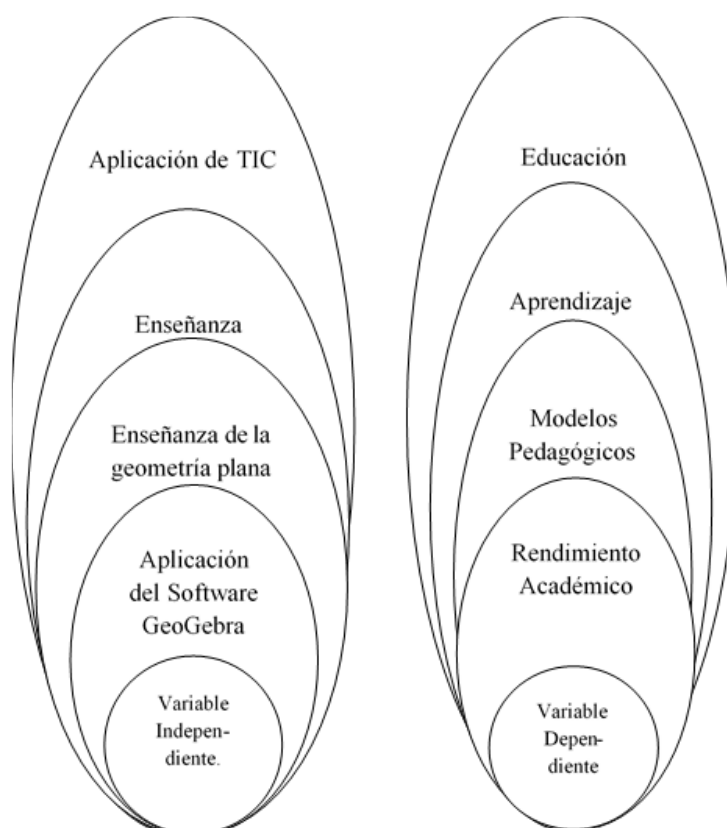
Aplicación de TIC

Enseñanza

Enseñanza de la geometria plana

Aplicación del Software GeoGebra

Variable Independiente.

Educación

Aprendizaje

Modelos Pedagógicos

Rendimiento Académico

Variable Dependiente